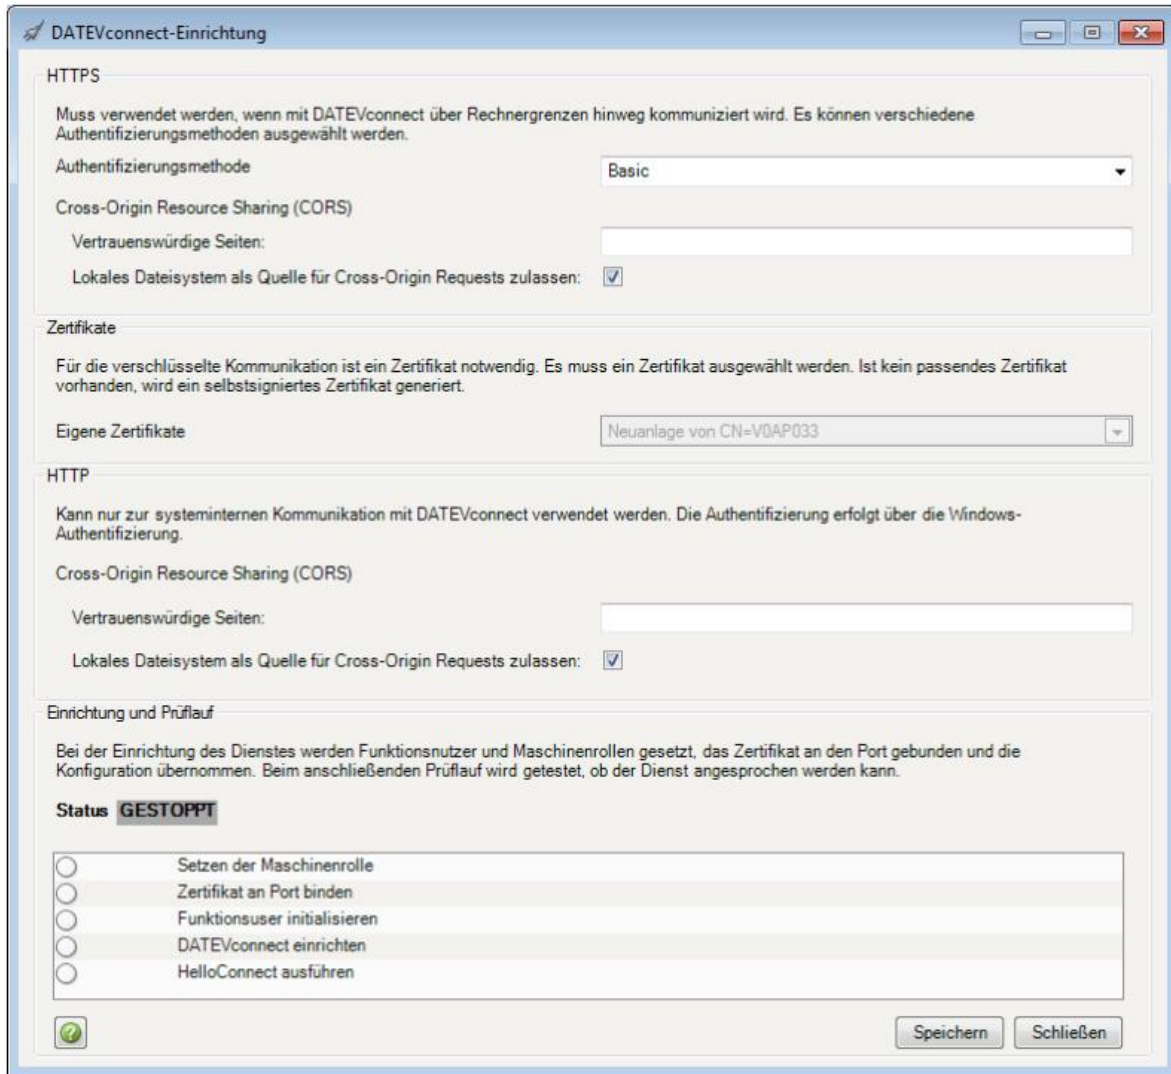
DATEVconnect-Einrichtung

HTTPS

Muss verwendet werden, wenn mit DATEVconnect über Rechnergrenzen hinweg kommuniziert wird. Es können verschiedene Authentifizierungsmethoden ausgewählt werden.

Authentifizierungsmethode

Basic

Cross-Origin Resource Sharing (CORS)

Vertrauenswürdige Seiten:

Lokales Dateisystem als Quelle für Cross-Origin Requests zulassen:

Zertifikate

Für die verschlüsselte Kommunikation ist ein Zertifikat notwendig. Es muss ein Zertifikat ausgewählt werden. Ist kein passendes Zertifikat vorhanden, wird ein selbstsigniertes Zertifikat generiert.

Eigene Zertifikate

Neuanlage von CN=V0AP033

HTTP

Kann nur zur systeminternen Kommunikation mit DATEVconnect verwendet werden. Die Authentifizierung erfolgt über die Windows-Authentifizierung.

Cross-Origin Resource Sharing (CORS)

Vertrauenswürdige Seiten:

Lokales Dateisystem als Quelle für Cross-Origin Requests zulassen:

Einrichtung und Prüflauf

Bei der Einrichtung des Dienstes werden Funktionsnutzer und Maschinenrollen gesetzt, das Zertifikat an den Port gebunden und die Konfiguration übernommen. Beim anschließenden Prüflauf wird getestet, ob der Dienst angesprochen werden kann.

Status GESTOPPT

Setzen der Maschinenrolle
Zertifikat an Port binden
Funktionsuser initialisieren
DATEVconnect einrichten
HelloConnect ausführen

Speichern
Schließen